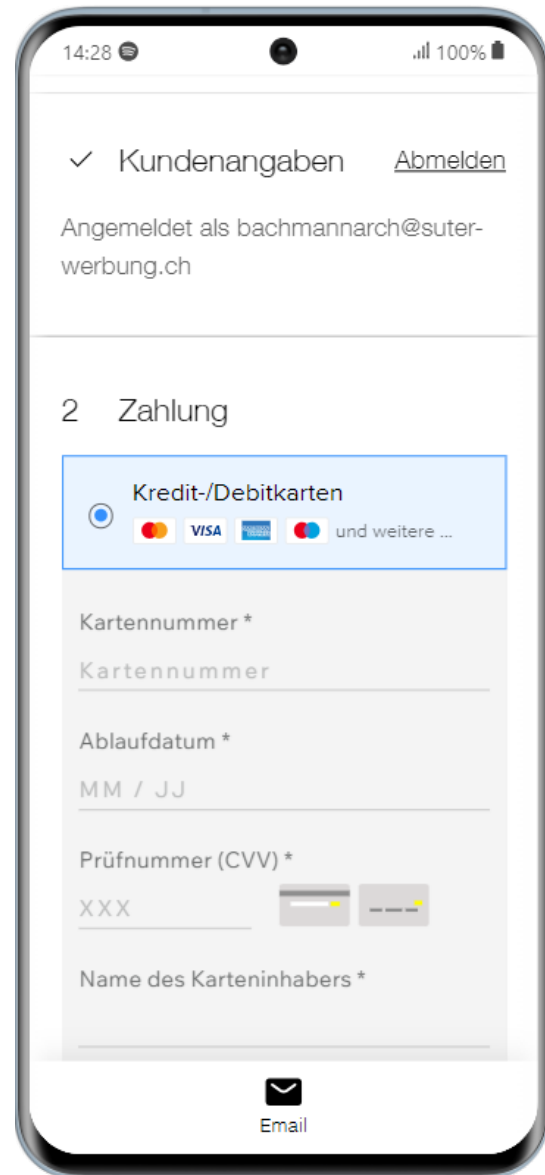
14:28 100%

✓ Kundenangaben Abmelden

Angemeldet als bachmannarch@suter-werbung.ch

2 Zahlung

Kredit-/Debitkarten
VISA und weitere ...

Kartennummer *
Kartennummer

Ablaufdatum *
MM / JJ

Prüfnummer (CVV) *
XXX

Name des Karteninhabers *

Email